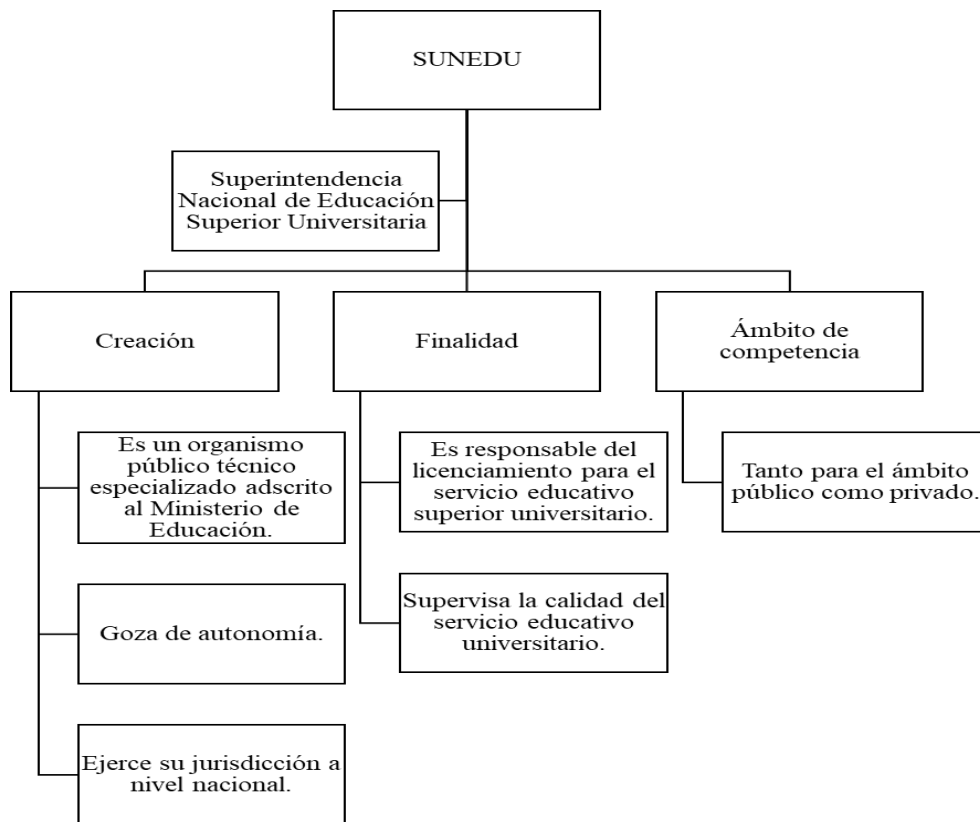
SUNEDU

Superintendencia Nacional de Educación Superior Universitaria

Creación

Es un organismo público técnico especializado adscrito al Ministerio de Educación.

Goza de autonomía.

Ejerce su jurisdicción a nivel nacional.

Finalidad

Es responsable del licenciamiento para el servicio educativo superior universitario.

Supervisa la calidad del servicio educativo universitario.

Ámbito de competencia

Tanto para el ámbito público como privado.